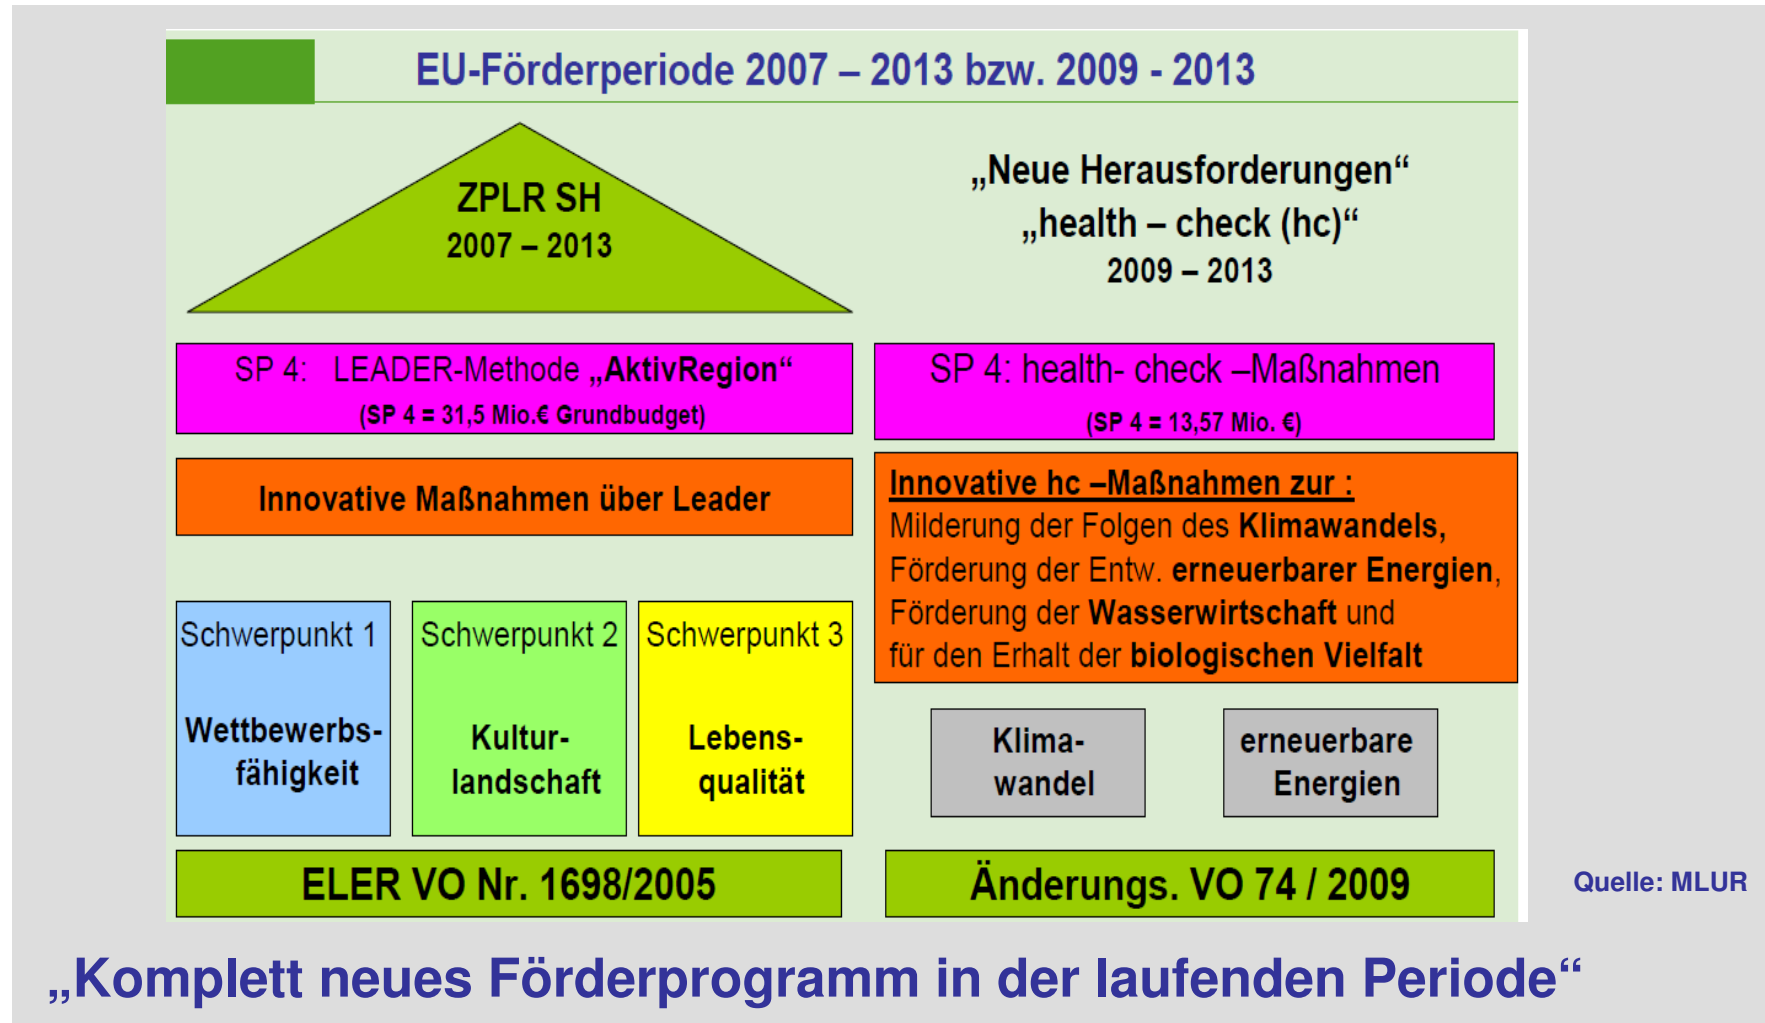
EU-Förderperiode 2007 – 2013 bzw. 2009 - 2013

ZPLR SH
2007 – 2013

„Neue Herausforderungen“
„health – check (hc)“
2009 – 2013

SP 4: LEADER-Methode „AktivRegion“
(SP 4 = 31,5 Mio.€ Grundbudget)

SP 4: health- check –Maßnahmen
(SP 4 = 13,57 Mio. €)

Innovative Maßnahmen über Leader

Innovative hc –Maßnahmen zur :
Milderung der Folgen des Klimawandels, Förderung der Entw. erneuerbarer Energien, Förderung der Wasserwirtschaft und für den Erhalt der biologischen Vielfalt

Schwerpunkt 1
Wettbewerbsfähigkeit

Schwerpunkt 2
Kulturlandschaft

Schwerpunkt 3
Lebensqualität

Klimawandel

erneuerbare Energien

ELER VO Nr. 1698/2005

Änderungs. VO 74 / 2009

Quelle: MLUR

„Komplett neues Förderprogramm in der laufenden Periode“